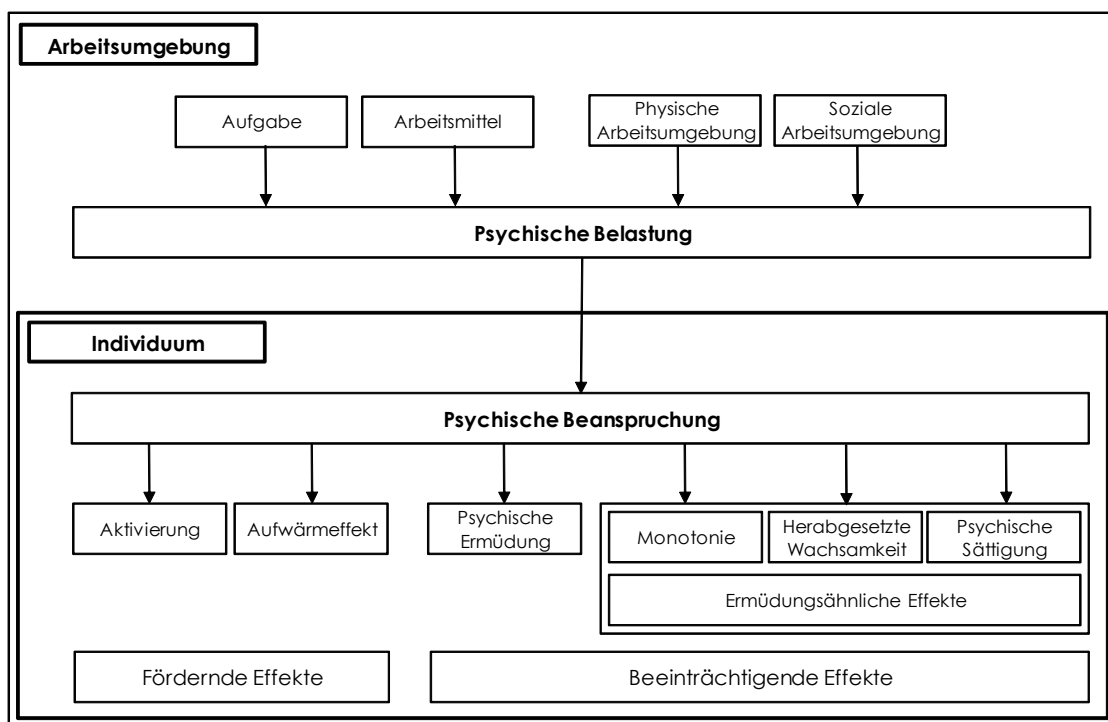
Arbeitsumgebung

Aufgabe

Arbeitsmittel

Physische Arbeitsumgebung

Soziale Arbeitsumgebung

Psychische Belastung

Individuum

Psychische Beanspruchung

Aktivierung

Aufwärmeffekt

Psychische Ermüdung

Monotonie

Herabgesetzte Wachsamkeit

Psychische Sättigung

Ermüdungsähnliche Effekte

Fördernde Effekte

Beeinträchtigende Effekte